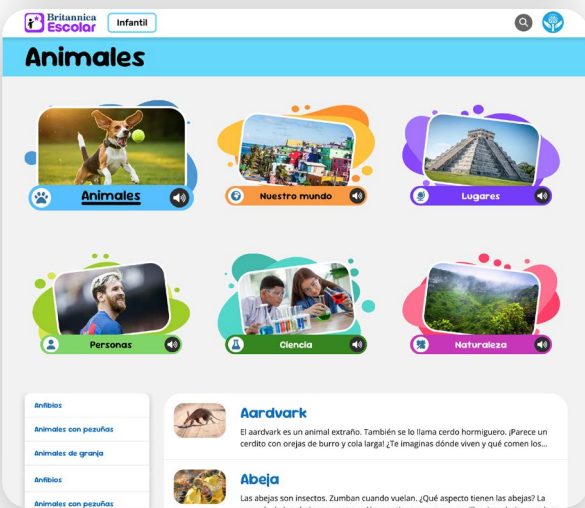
Britannica Escolar
Infantil

Animales

Animales
Nuestro mundo
Lugares
Personas
Ciencia
Naturaleza

Anfibios
Animales con pezuñas
Animales de granja
Anfibios
Animales con pezuñas

Aardvark
El aardvark es un animal extraño. También se lo llama cerdo hormiguero. ¡Parece un cerdito con orejas de burro y cola larga! ¿Te imaginas dónde viven y qué comen los...

Abeja
Las abejas son insectos. Zumban cuando vuelan. ¿Qué aspecto tienen las abejas? La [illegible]